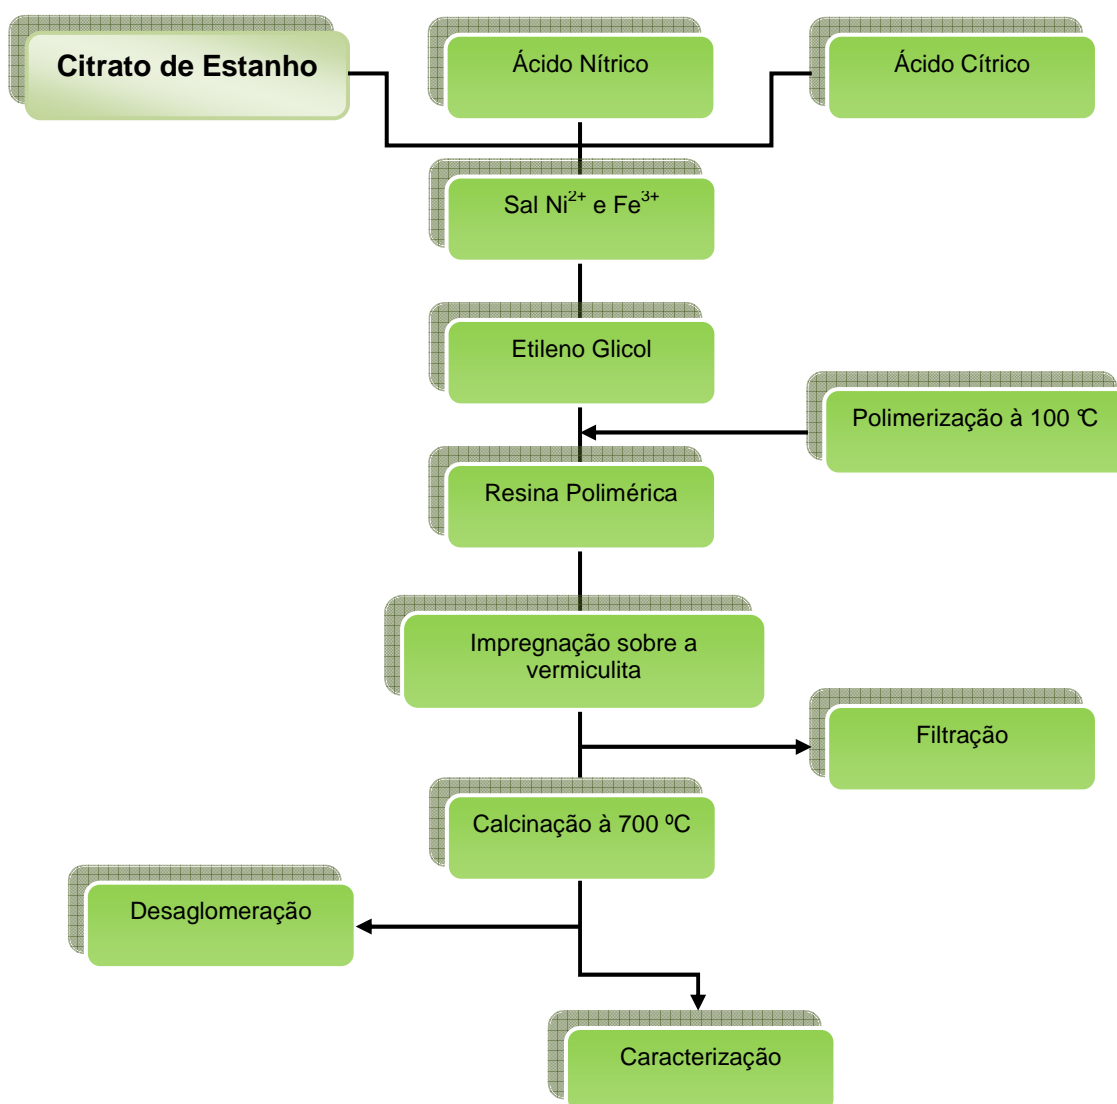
Citrato de Estanho

Ácido Nítrico

Ácido Cítrico

Sal $Ni^{2+}$ e $Fe^{3+}$

Etileno Glicol

Polimerização à 100 ℃

Resina Polimérica

Impregnação sobre a vermiculita

Filtração

Calcinação à 700 ºC

Desaglomeração

Caracterização